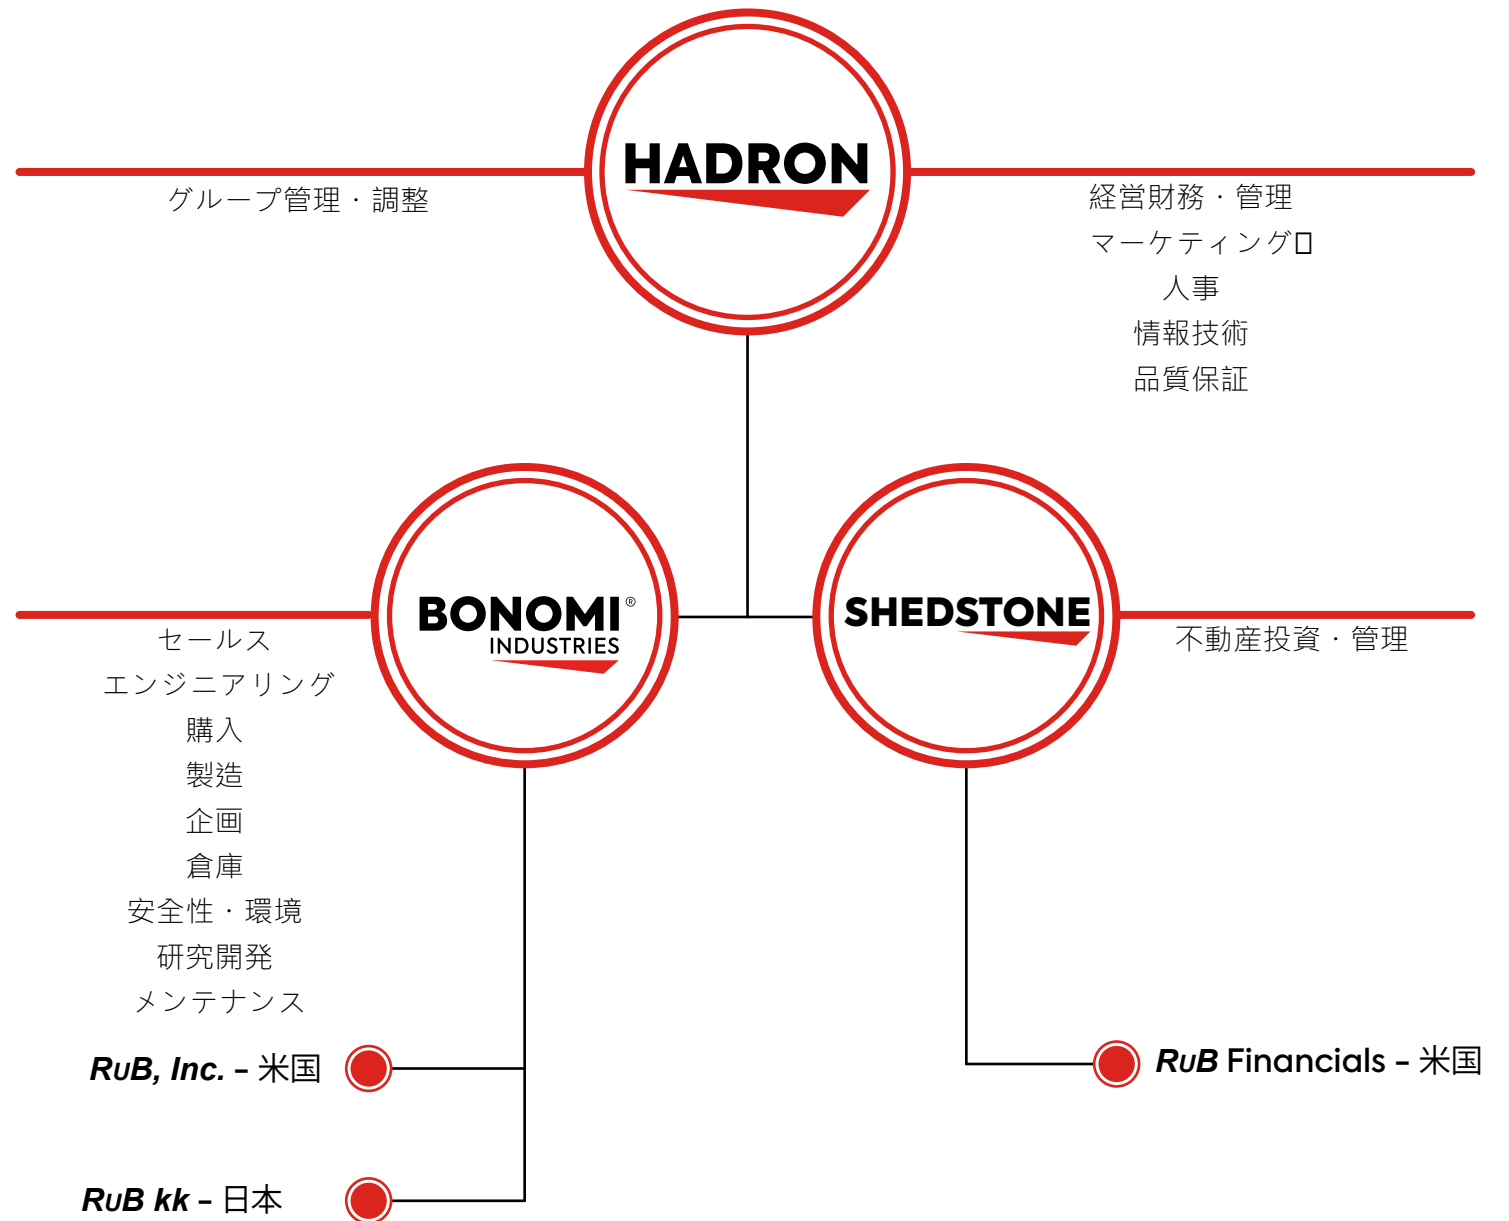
HADRON

グループ管理・調整

経営財務・管理
マーケティング□
人事
情報技術
品質保証

BONOMI®
INDUSTRIES

セールス
エンジニアリング
購入
製造
企画
倉庫
安全性・環境
研究開発
メンテナンス

SHEDSTONE

不動産投資・管理

RuB, Inc. – 米国

RuB kk – 日本

RuB Financials – 米国